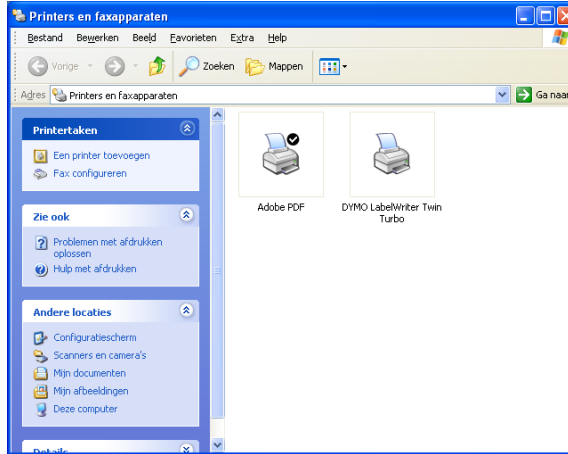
Printers en faxapparaten

Bestand Bewerken Beeld Favorieten Extra Help

Vorige Zoeken Mappen

Adres Printers en faxapparaten

Ga naar

Printertaken

Een printer toevoegen

Fax configureren

Zie ook

Problemen met afdrukken oplossen

Hulp met afdrukken

Andere locaties

Configuratiescherm

Scanners en camera's

Mijn documenten

Mijn afbeeldingen

Deze computer

Details

Adobe PDF

DYMO LabelWriter Twin Turbo